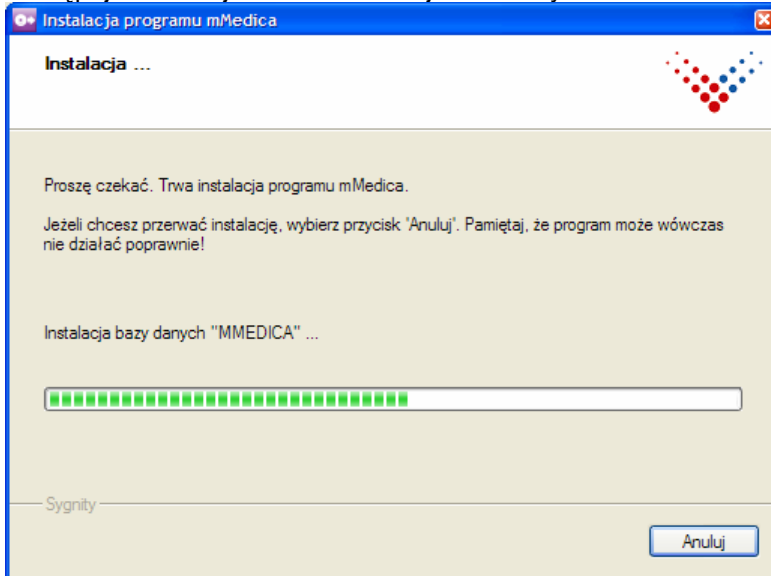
Instalacja programu mMedica

Instalacja ...

Proszę czekać. Trwa instalacja programu mMedica.

Jeżeli chcesz przerwać instalację, wybierz przycisk 'Anuluj'. Pamiętaj, że program może wówczas nie działać poprawnie!

Instalacja bazy danych "MMEDICA" ...

Sygnity

Anuluj